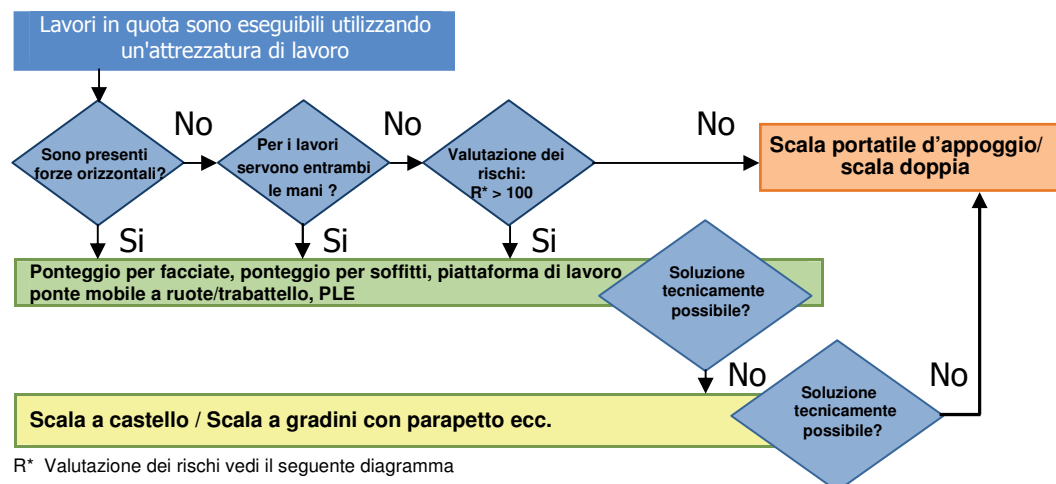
Lavori in quota sono eseguibili utilizzando un'attrezzatura di lavoro

Sono presenti forze orizzontali?

No

Per i lavori servono entrambi le mani ?

No

Valutazione dei rischi: R* > 100

No

Scala portatile d'appoggio/ scala doppia

Si

Si

Si

Ponteggio per facciate, ponteggio per soffitti, piattaforma di lavoro ponte mobile a ruote/trabattello, PLE

Soluzione tecnicamente possibile?

No

Scala a castello / Scala a gradini con parapetto ecc.

Soluzione tecnicamente possibile?

No

R* Valutazione dei rischi vedi il seguente diagramma